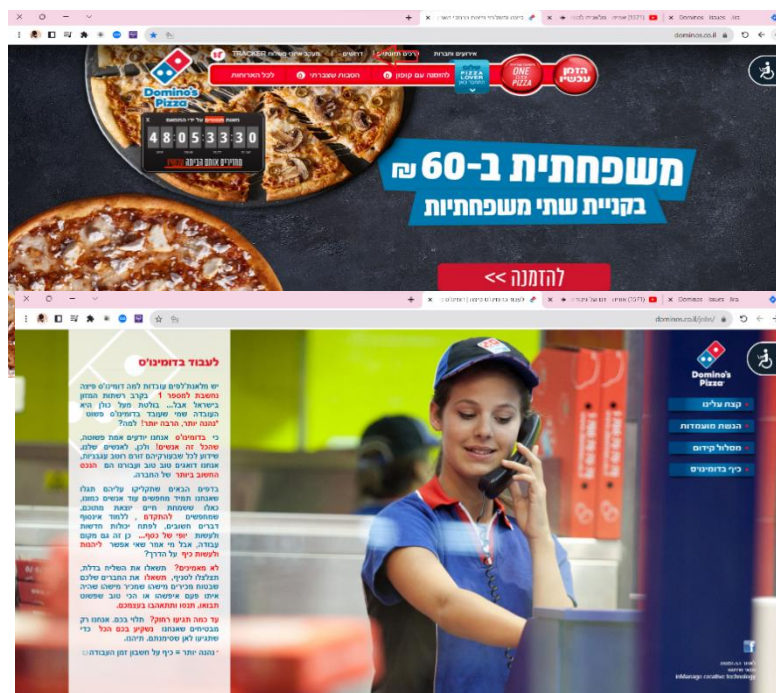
dominos.co.il

TRACKER מעקב אחרי משלוח | דרושים | הרשמה ל ONE | אירועים וחברות

הזמן עכשיו
ONE PIZZA
PIZZA LOVER
להזמנה עם קופון
הטבות שנצברו
לכל האזורות

Domino's Pizza

48:05:33:30

משפחתית ב-60 ₪
בקניית שתי משפחתיות

להזמנה >>

dominos.co.il/jobs/

Domino's Pizza

קצת עלינו
הגשת מועמדות
מסלול קידום
כיף בדומינו'ס

לעבוד בדומינו'ס

יש מלא אלפים עובדות למה דומינו'ס פיצה נחשבת למספר 1 בקרב רשתות המזון בישראל. אבל... בלוגו מעל כולן היא העבודה שמי שעובד בדומינו'ס פשוט "נהנה יותר, הרבה יותר!" למה?

כי בדומינו'ס אנחנו יודעים אמת פשוטה, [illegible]

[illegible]

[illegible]

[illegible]

"נהנה יותר" = כיף על חשבון זמן העבודה